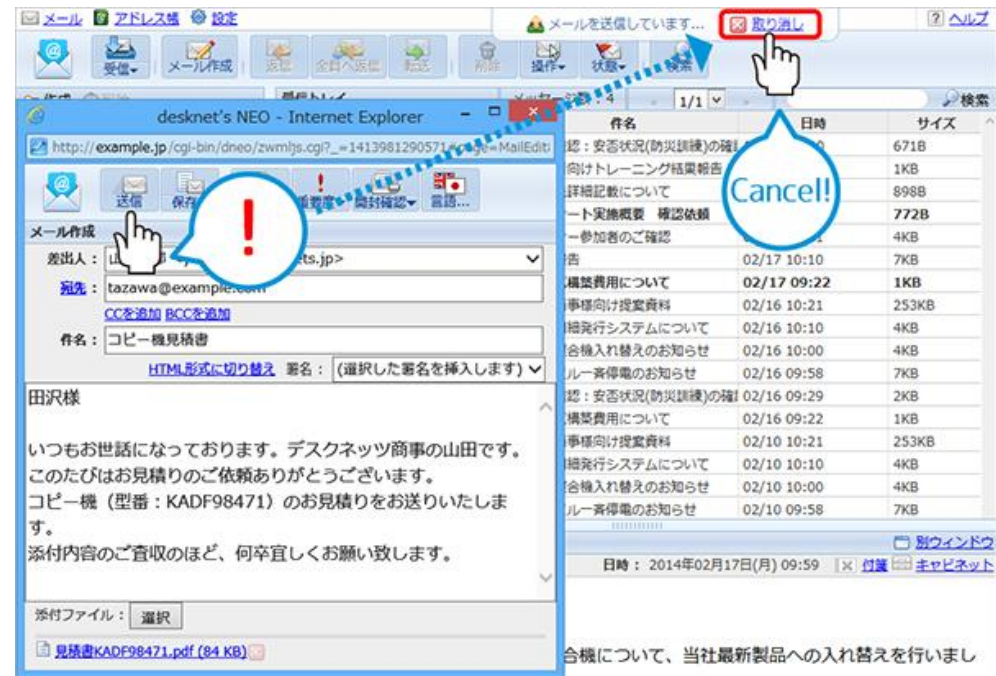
メール アドレス帳 設定

メールを送信しています... 取り消し

ヘルプ

受信 メール作成 返信 全員へ返信 転送 削除 操作 状態 検索

desknet's NEO - Internet Explorer

http://example.jp/cgi-bin/dneo/zwmljs.cgi?_=1413981290571&page=MailEdit

送信 保存 重要度 開封確認 言語...

メール作成

差出人： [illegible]ts.jp>

宛先： tazawa@example.com

CCを追加 BCCを追加

件名： コピー機見積書

HTML形式に切り替え 署名： (選択した署名を挿入します)

田沢様

いつもお世話になっております。デスクネッツ商事の山田です。
このたびはお見積りのご依頼ありがとうございます。
コピー機（型番：KADF98471）のお見積りをお送りいたします。
添付内容のご査収のほど、何卒宜しくお願い致します。

添付ファイル： 選択

見積書KADF98471.pdf (84 KB)

Cancel!

1/1 検索

| 件名 | 日時 | サイズ |
|---|---|---|
| 認：安否状況(防災訓練)の確 | | 671B |
| 向けトレーニング結果報告 | | 1KB |
| 詳細記載について | | 898B |
| ート実施概要 確認依頼 | | 772B |
| ー参加者のご確認 | | 4KB |
| 告 | 02/17 10:10 | 7KB |
| 構築費用について | 02/17 09:22 | 1KB |
| 事様向け授業資料 | 02/16 10:21 | 253KB |
| 補発行システムについて | 02/16 10:10 | 4KB |
| 合機入れ替えのお知らせ | 02/16 10:00 | 4KB |
| ルー斉停電のお知らせ | 02/16 09:58 | 7KB |
| 認：安否状況(防災訓練)の確 | 02/16 09:29 | 2KB |
| 構築費用について | 02/16 09:22 | 1KB |
| 事様向け授業資料 | 02/10 10:21 | 253KB |
| 補発行システムについて | 02/10 10:10 | 4KB |
| 合機入れ替えのお知らせ | 02/10 10:00 | 4KB |
| ルー斉停電のお知らせ | 02/10 09:58 | 7KB |

別ウィンドウ

日時： 2014年02月17日(月) 09:59 付箋 キャビネット

合機について、当社最新製品への入れ替えを行いまし